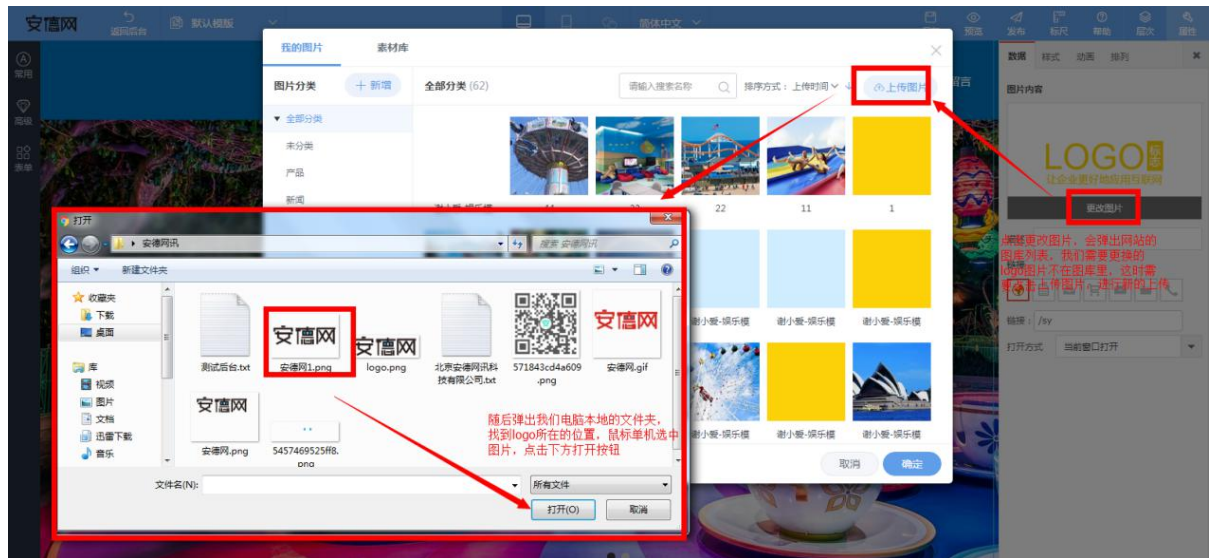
安德网 返回后台 默认模板 简体中文 预览 发布 标尺 帮助 层次 属性

常用 高级 表单

我的图片 素材库

图片分类 + 新增

全部分类 (62) 请输入搜索名称 排序方式：上传时间 上传图片

▼ 全部分类
未分类
产品
新闻

谢小爱-娱乐模 11 22 22 11 1

谢小爱-娱乐模 谢小爱-娱乐模 谢小爱-娱乐模
谢小爱-娱乐模 谢小爱-娱乐模 谢小爱-娱乐模

取消 确定

打开
安德网讯
搜索 安德网讯
组织 ▼ 新建文件夹
收藏夹
下载
桌面
库
视频
图片
文档
迅雷下载
音乐

测试后台.txt 安德网1.png logo.png 北京安德网讯科技有限公司.txt 571843cd4a609.png 安德网.gif
安德网.png 5457469525ff8.png

随后弹出我们电脑本地的文件夹，找到logo所在的位置，鼠标单机选中图片，点击下方打开按钮

文件名(N): 所有文件
打开(O) 取消

数据 样式 动画 排列
图片内容
LOGO
让企业更好的使用互联网
更改图片
点击更改图片，会弹出网站的图库列表，我们需要更换的logo图片不在图库里，这时需要点击上传图片，进行新的上传
链接：/sy
打开方式 当前窗口打开
留言